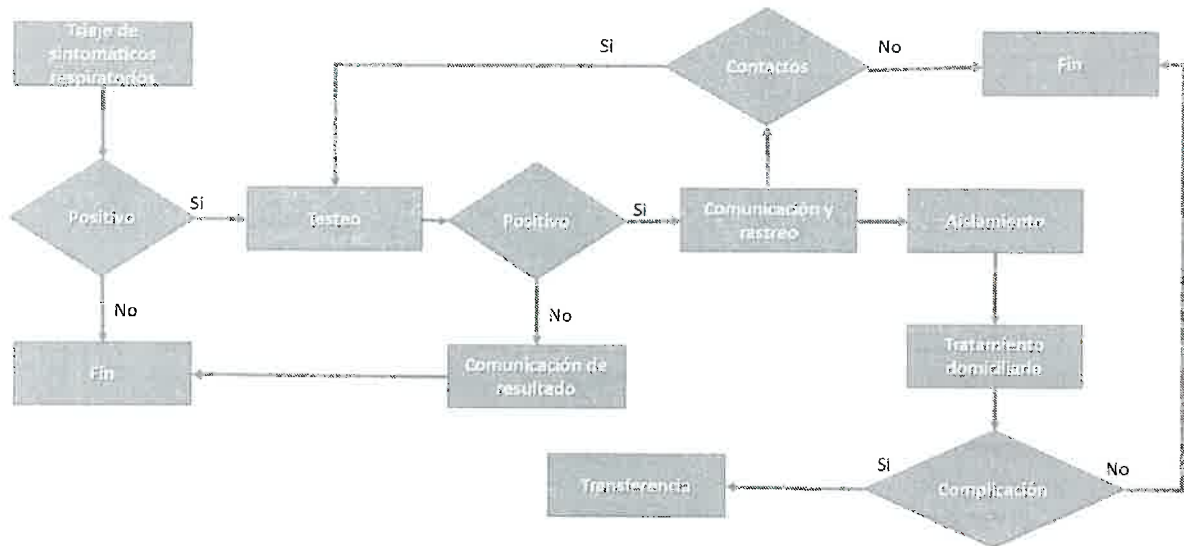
Triaje de sintomáticos respiratorios

Positivo

Si

No

Fin

Testeo

Positivo

Si

No

Comunicación de resultado

Si

Contactos

No

Fin

Comunicación y rastreo

Aislamiento

Tratamiento domiciliario

Complicación

Si

No

Transferencia